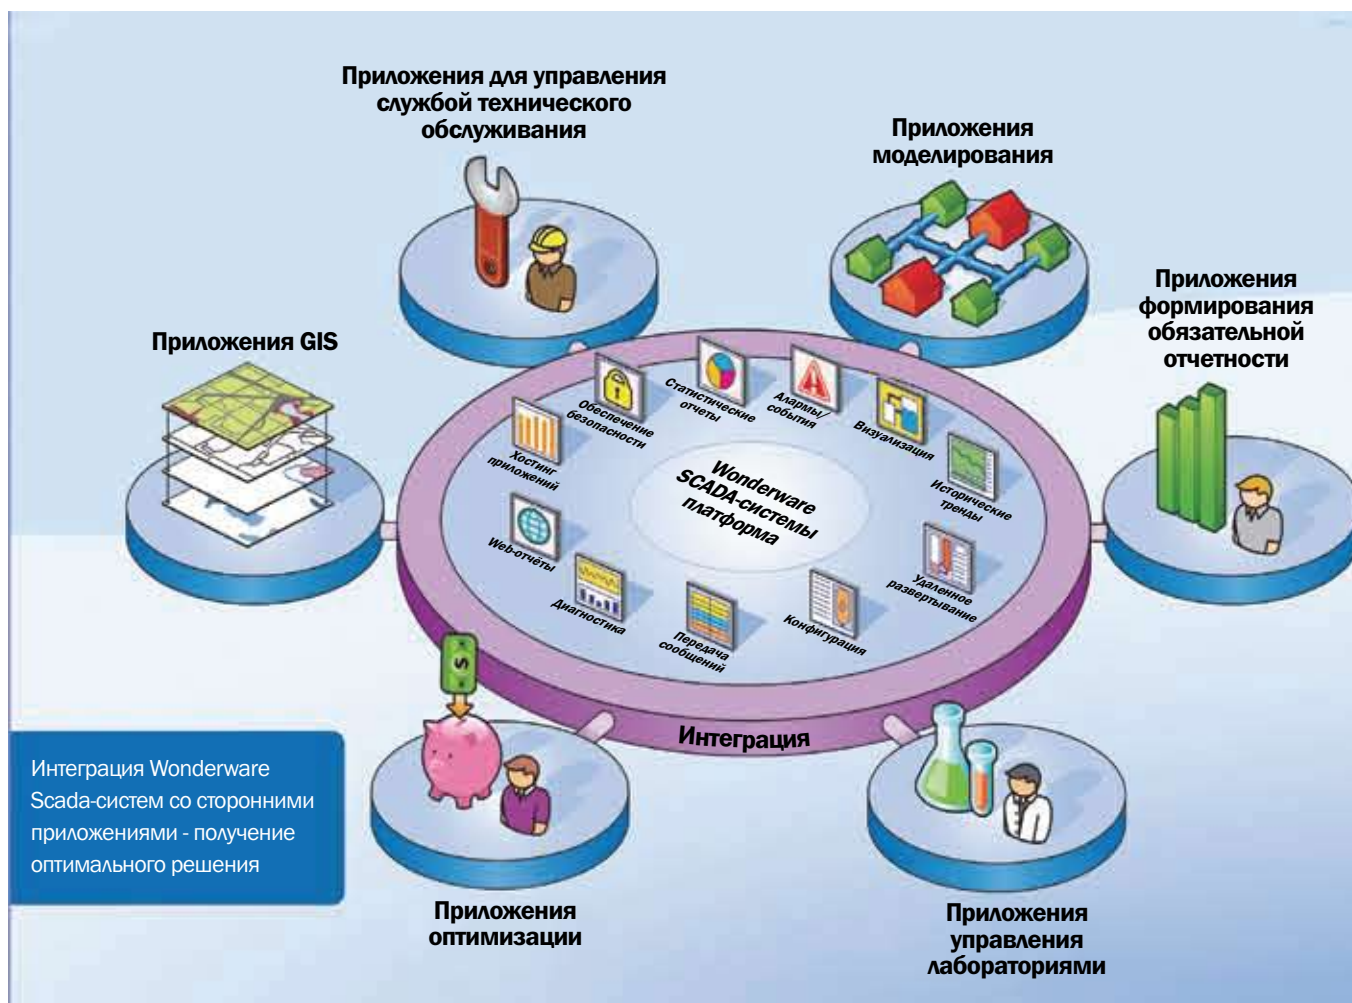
Приложения для управления службой технического обслуживания

Приложения моделирования

Приложения формирования обязательной отчетности

Приложения GIS

Обеспечение безопасности

Статистические отчеты

Алармы/события

Визуализация

Хостинг приложений

Исторические тренды

Wonderware SCADA-системы платформа

Web-отчёты

Удаленное развертывание

Диагностика

Передача сообщений

Конфигурация

Интеграция

Интеграция Wonderware Scada-систем со сторонними приложениями - получение оптимального решения

Приложения оптимизации

Приложения управления лабораториями